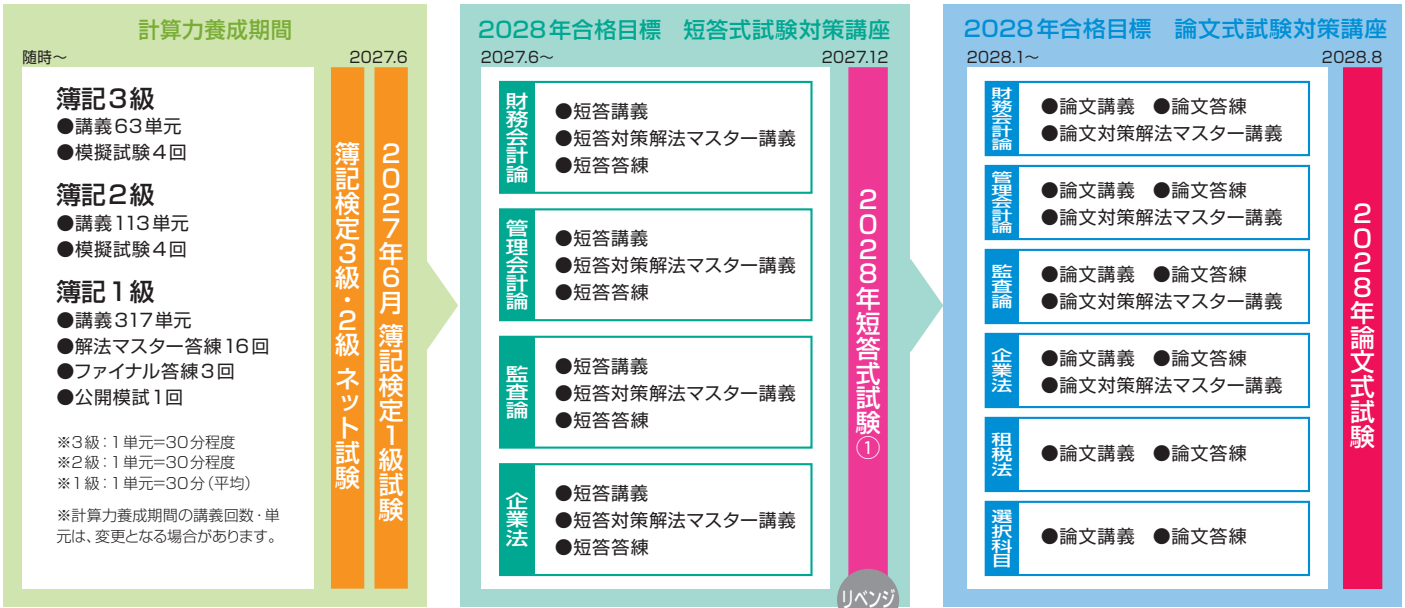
計算力養成期間
随時～ 2027.6

簿記3級
●講義63単元
●模擬試験4回

簿記2級
●講義113単元
●模擬試験4回

簿記1級
●講義317単元
●解法マスター答練16回
●ファイナル答練3回
●公開模試1回

※3級：1単元=30分程度
※2級：1単元=30分程度
※1級：1単元=30分（平均）

※計算力養成期間の講義回数・単元は、変更となる場合があります。

簿記検定3級・2級 ネット試験

2027年6月 簿記検定1級試験

2028年合格目標 短答式試験対策講座
2027.6～ 2027.12

財務会計論
●短答講義
●短答対策解法マスター講義
●短答答練

管理会計論
●短答講義
●短答対策解法マスター講義
●短答答練

監査論
●短答講義
●短答対策解法マスター講義
●短答答練

企業法
●短答講義
●短答対策解法マスター講義
●短答答練

2028年短答式試験①

リベンジ

2028年合格目標 論文式試験対策講座
2028.1～ 2028.8

財務会計論
●論文講義 ●論文答練
●論文対策解法マスター講義

管理会計論
●論文講義 ●論文答練
●論文対策解法マスター講義

監査論
●論文講義 ●論文答練
●論文対策解法マスター講義

企業法
●論文講義 ●論文答練
●論文対策解法マスター講義

租税法
●論文講義 ●論文答練

選択科目
●論文講義 ●論文答練

2028年論文式試験